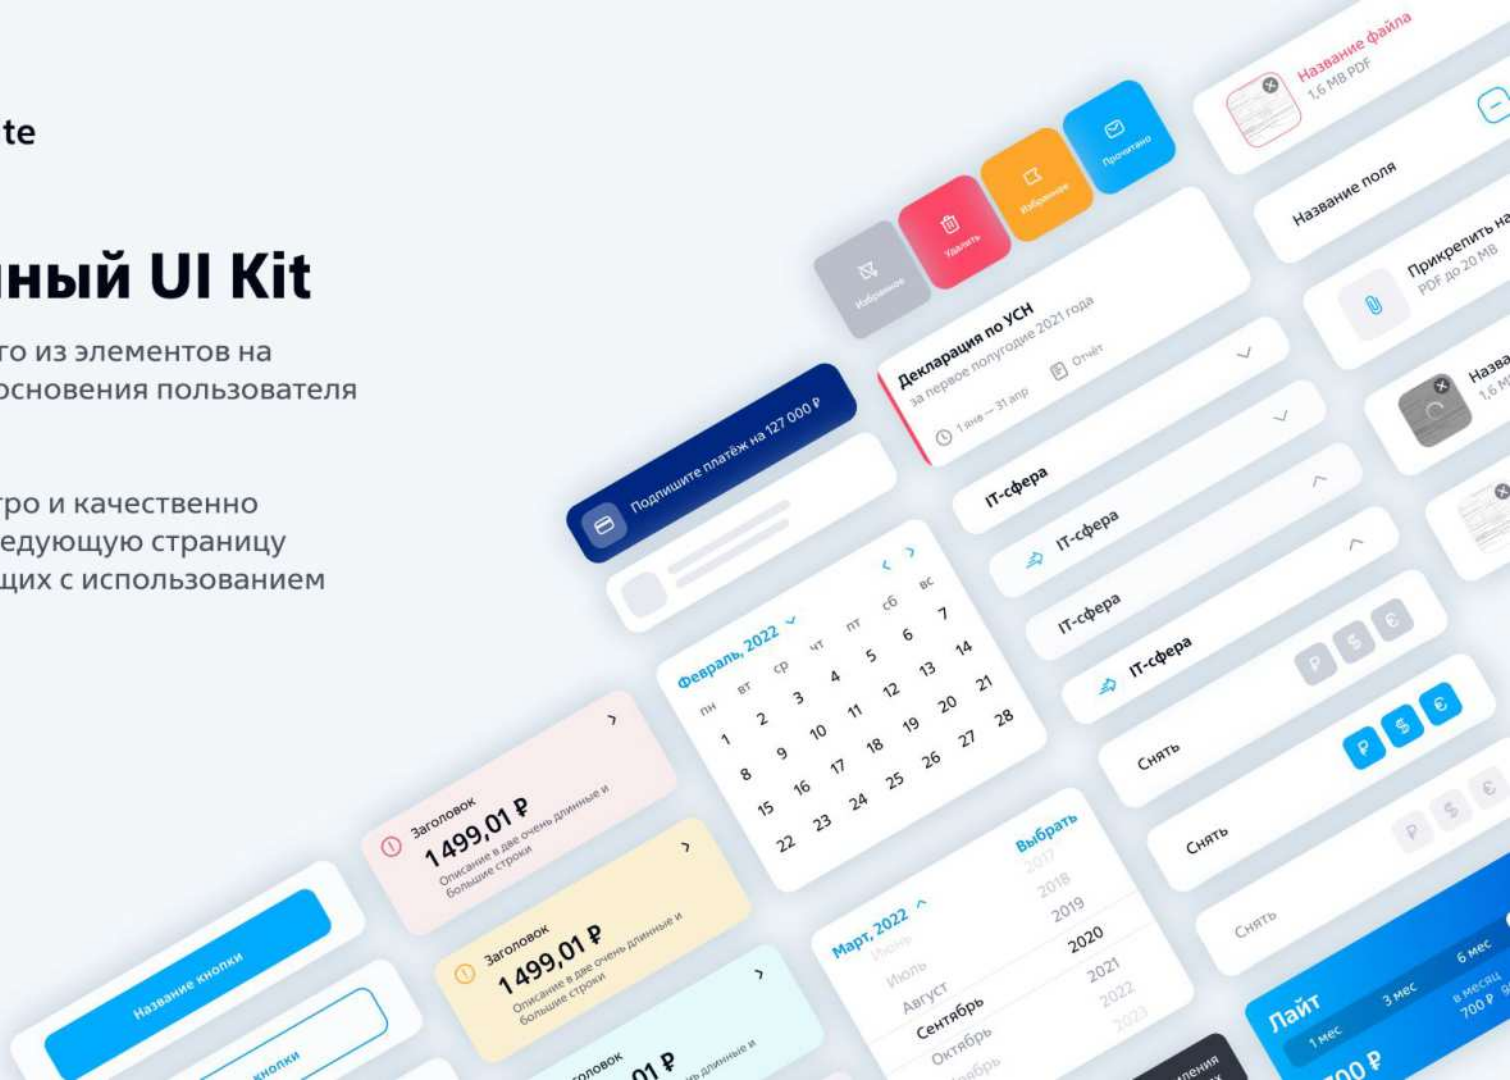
te

нный UI Kit

то из элементов на
основения пользователя

тро и качественно
едующую страницу
щих с использованием

Название файла
1,6 MB PDF

Название поля

Прикрепить на
PDF до 20 MB

Назва
1,6 M

Избранное

Удалить

Избранное

Прочитано

Декларация по УСН
за первое полугодие 2021 года

1 янв — 31 апр

Отчёт

IT-сфера

IT-сфера

IT-сфера

IT-сфера

Подпишите платёж на 127 000 ₽

Февраль, 2022

пн вт ср чт пт сб вс

1 2 3 4 5 6 7
8 9 10 11 12 13 14
15 16 17 18 19 20 21
22 23 24 25 26 27 28

₽ $ €

Снять

₽ $ €

Снять

₽ $ €

Снять

Заголовок
1 499,01 ₽
Описание в две очень длинные и большие строки

Заголовок
1 499,01 ₽
Описание в две очень длинные и большие строки

головок
01 ₽
ь длинные и

Название кнопки

кнопки

Март, 2022

Выбрать

Июнь
Июль
Август
Сентябрь
Октябрь
Ноябрь

2017
2018
2019
2020
2021
2022
2023

Лайт
1 мес
3 мес
6 мес
в месяц
700 ₽
00 ₽

ления